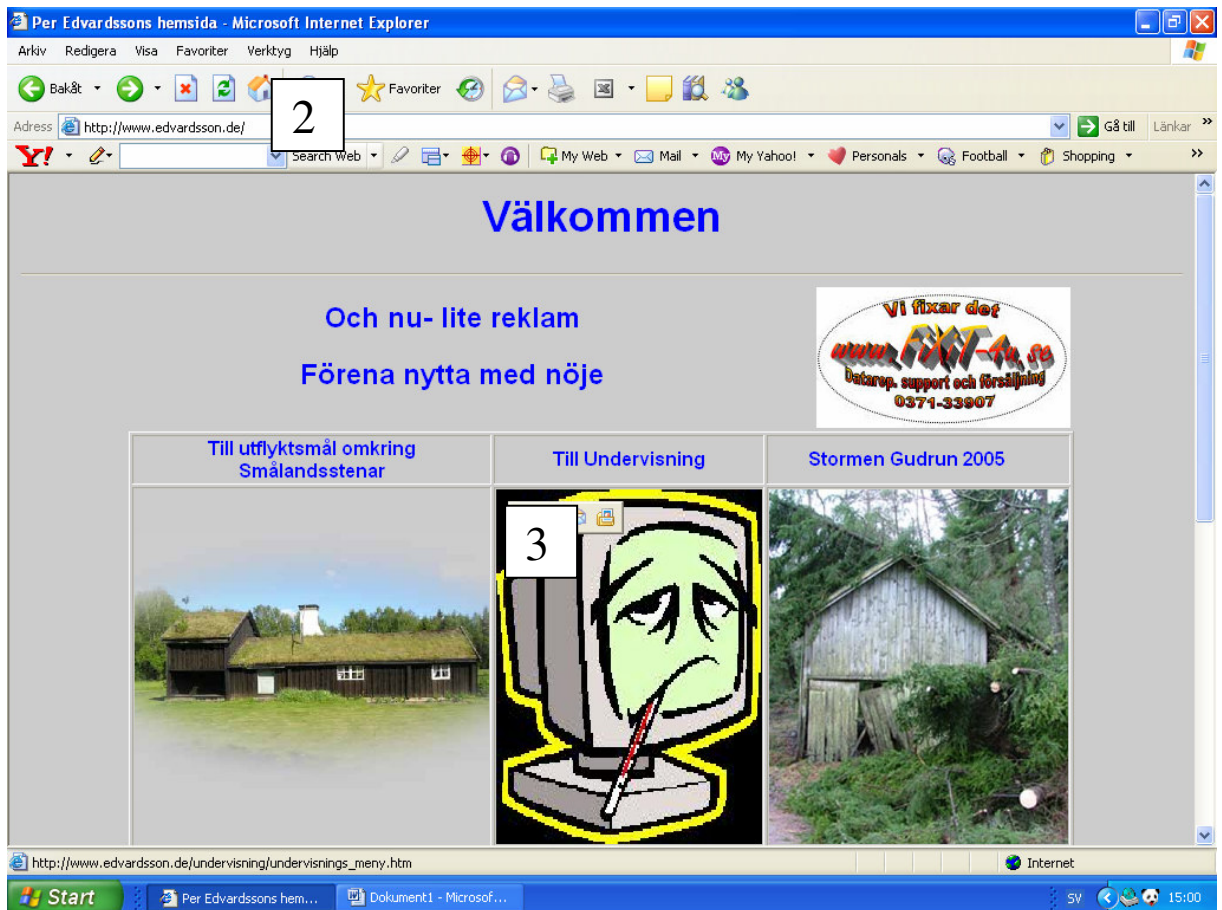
Per Edvardssons hemsida - Microsoft Internet Explorer

Arkiv Redigera Visa Favoriter Verktyg Hjälp

Bakåt Favoriter

2

Adress http://www.edvardsson.de/ Gå till Länkar »

Y! Search Web My Web Mail My Yahoo! Personals Football Shopping »

Välkommen

Och nu- lite reklam

Förena nytta med nöje

Vi fixar det
www.FiXiT-4u.se
Datarep. support och försäljning
0371-33907

| Till utflyktsmål omkring Smålandsstenar | Till Undervisning | Stormen Gudrun 2005 |
|---|---|---|

3

http://www.edvardsson.de/undervisning/undervisnings_meny.htm

Internet

Start Per Edvardssons hem... Dokument1 - Microsof... SV 15:00